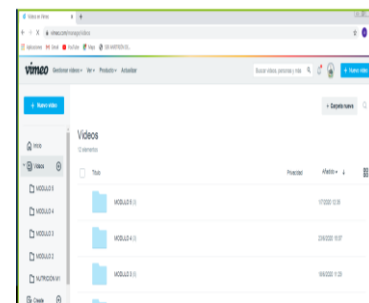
Videos en Vimeo × +

← → C vimeo.com/manage/videos

Aplicaciones Gmail YouTube Maps GB NUTRICION OL

vimeo Gestionar videos Ver Producto Actualizar

Buscar videos, personas y más

+ Nuevo video

+ Nuevo video

+ Carpeta nueva

Home

Videos

MODULO 5

MODULO 4

MODULO 3

MODULO 2

NUTRICION M1

Create

Videos

12 elementos

Título

Privacidad

Añadido ↓

MODULO 5 (8)

17/2020 12:38

MODULO 4 (8)

23/6/2020 16:37

MODULO 3 (5)

16/6/2020 11:20